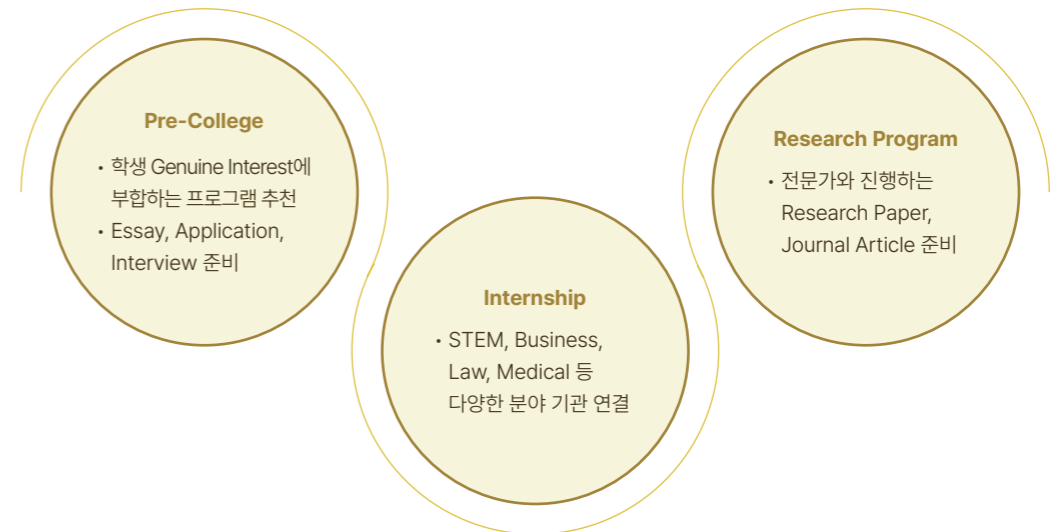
Pre-College

• 학생 Genuine Interest에 부합하는 프로그램 추천
• Essay, Application, Interview 준비

Internship

• STEM, Business, Law, Medical 등 다양한 분야 기관 연결

Research Program

• 전문가와 진행하는 Research Paper, Journal Article 준비